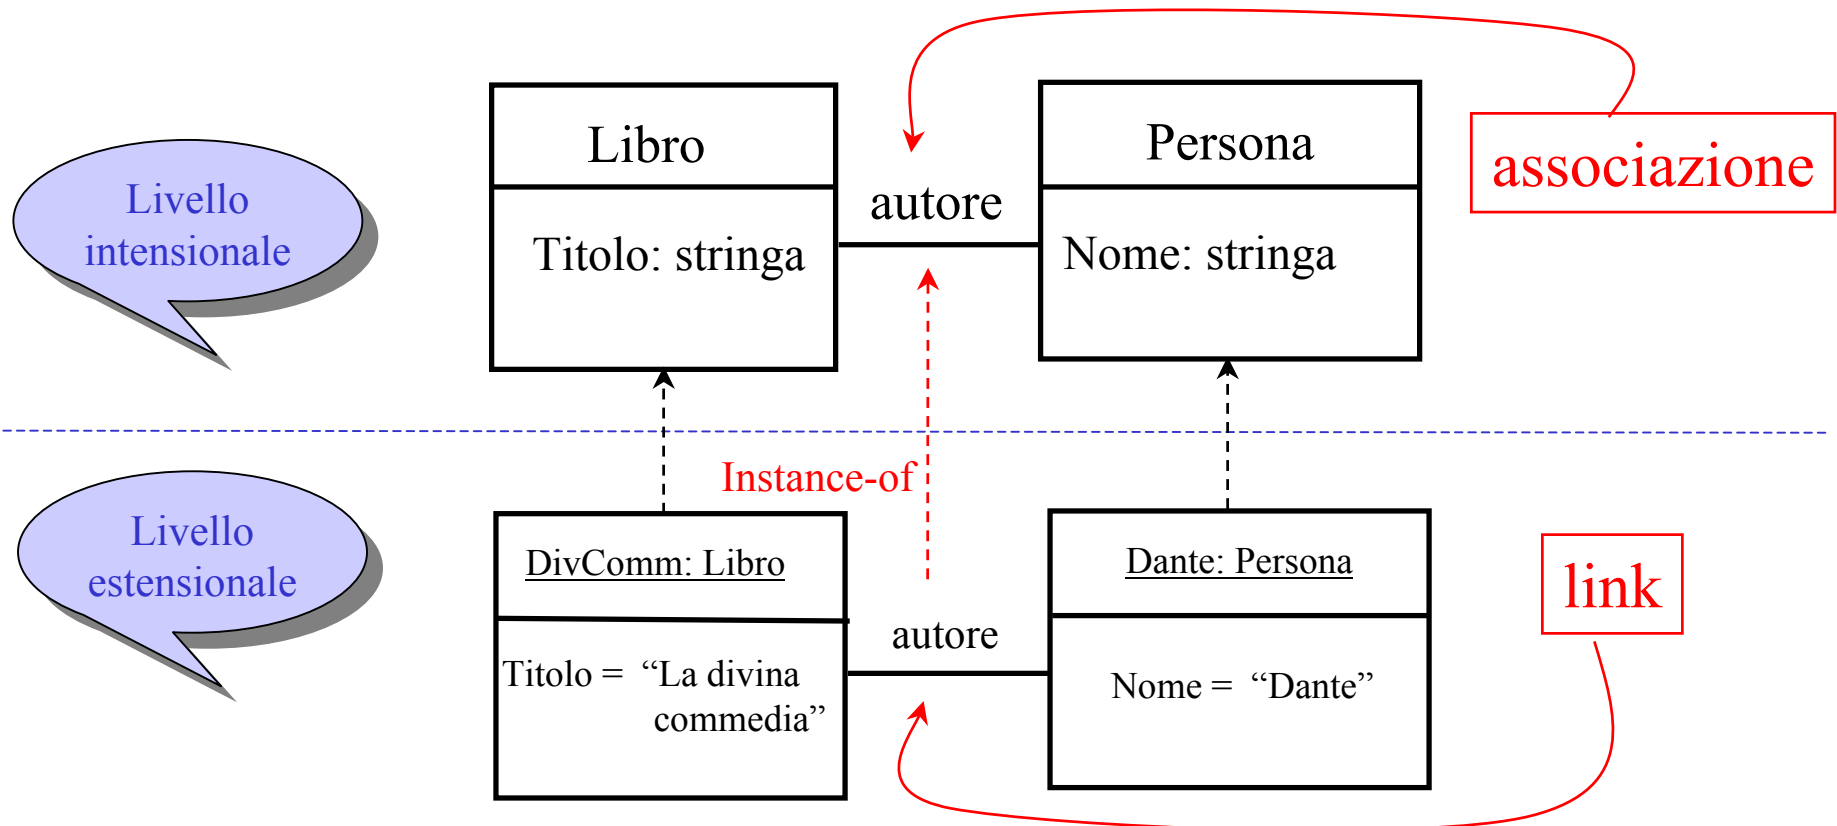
Livello intensionale

Libro

Titolo: stringa

autore

Persona

Nome: stringa

associazione

Instance-of

Livello estensionale

DivComm: Libro

Titolo = “La divina commedia”

autore

Dante: Persona

Nome = “Dante”

link